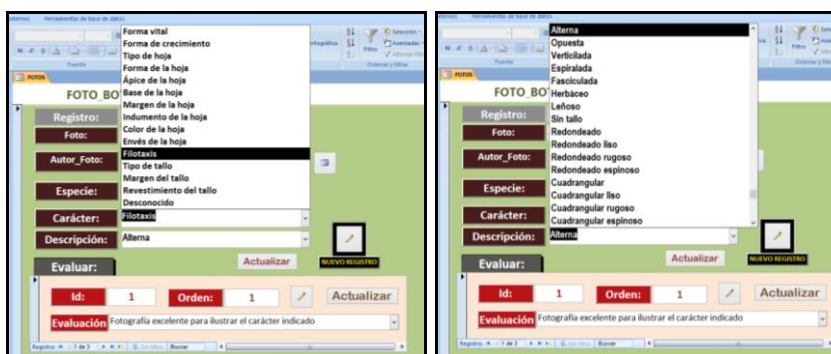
Herramientas de base de datos

Fuente

FOTOS

FOTO_BO

Registro:

Foto:

Autor_Foto:

Especie:

Carácter:

Descripción:

Forma vital
Forma de crecimiento
Tipo de hoja
Forma de la hoja
Ápice de la hoja
Base de la hoja
Margen de la hoja
Indumento de la hoja
Color de la hoja
Envés de la hoja
Filotaxis
Tipo de tallo
Margen del tallo
Revestimiento del tallo
Desconocido

Filotaxis

Alterna

Actualizar

NUEVO REGISTRO

Evaluar:

Id: 1

Orden: 1

Actualizar

Evaluación Fotografía excelente para ilustrar el carácter indicado

Registro: 1 de 3 Buscar

Herramientas de base de datos

Fuente

FOTOS

FOTO_BO

Registro:

Foto:

Autor_Foto:

Especie:

Carácter:

Descripción:

Alterna
Opuesta
Verticilada
Espiralada
Fasciculada
Herbáceo
Leñoso
Sin tallo
Redondeado
Redondeado liso
Redondeado rugoso
Redondeado espinoso
Cuadrangular
Cuadrangular liso
Cuadrangular rugoso
Cuadrangular espinoso

Alterna

Actualizar

NUEVO REGISTRO

Evaluar:

Id: 1

Orden: 1

Actualizar

Evaluación Fotografía excelente para ilustrar el carácter indicado

Registro: 1 de 3 Buscar